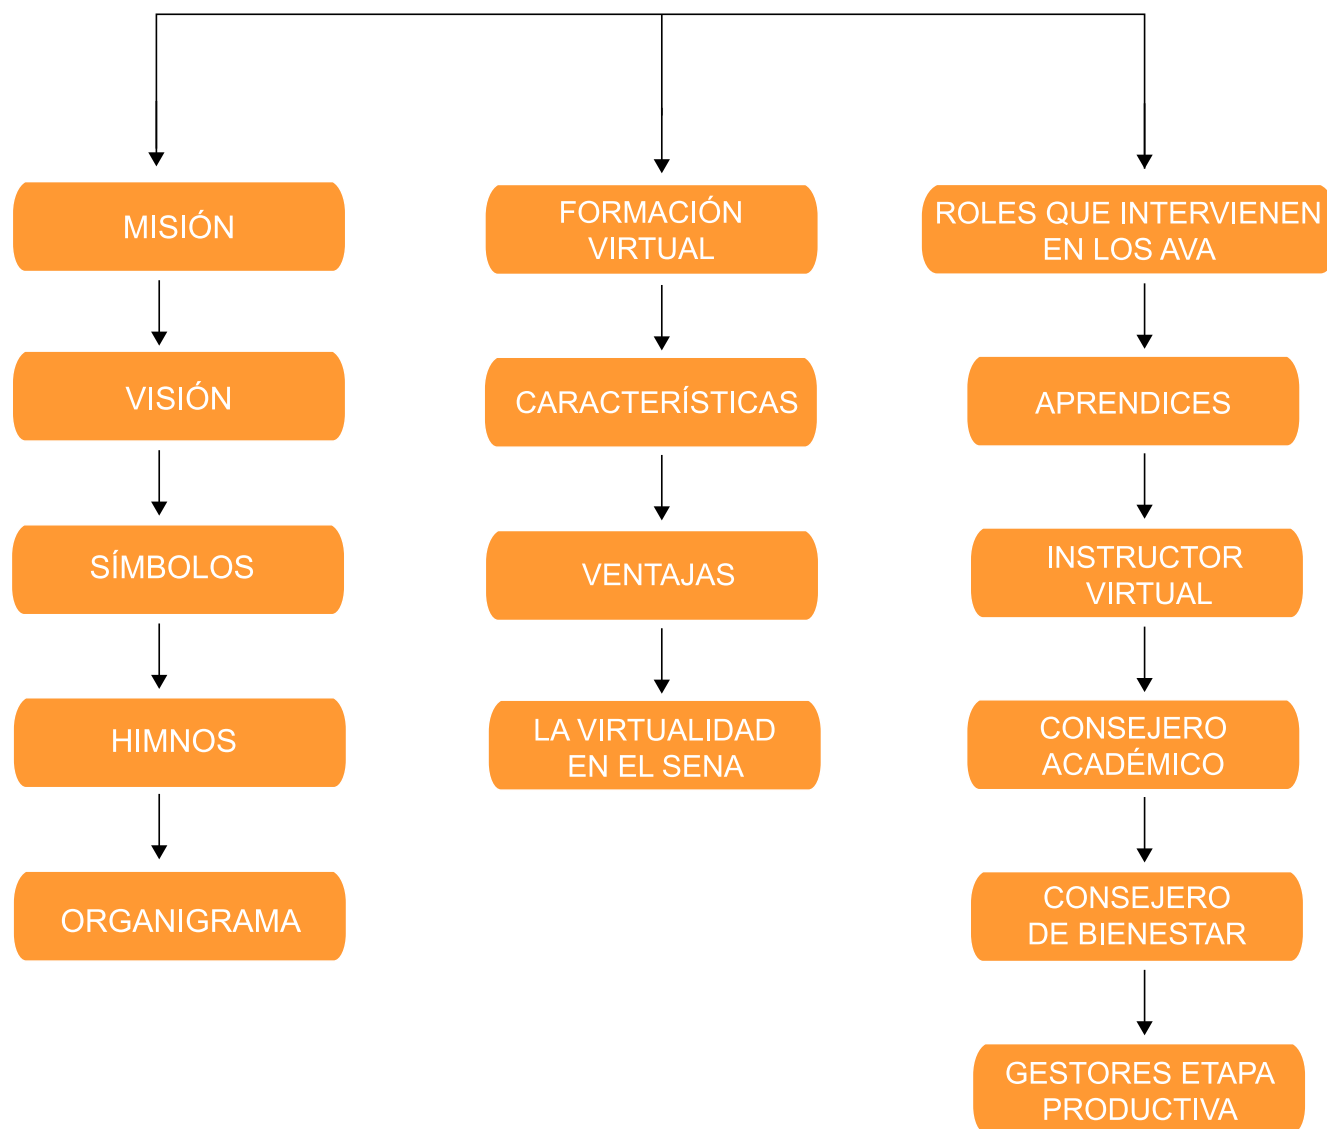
MISIÓN

VISIÓN

SÍMBOLOS

HIMNOS

ORGANIGRAMA

FORMACIÓN VIRTUAL

CARACTERÍSTICAS

VENTAJAS

LA VIRTUALIDAD EN EL SENA

ROLES QUE INTERVIENEN EN LOS AVA

APRENDICES

INSTRUCTOR VIRTUAL

CONSEJERO ACADÉMICO

CONSEJERO DE BIENESTAR

GESTORES ETAPA PRODUCTIVA